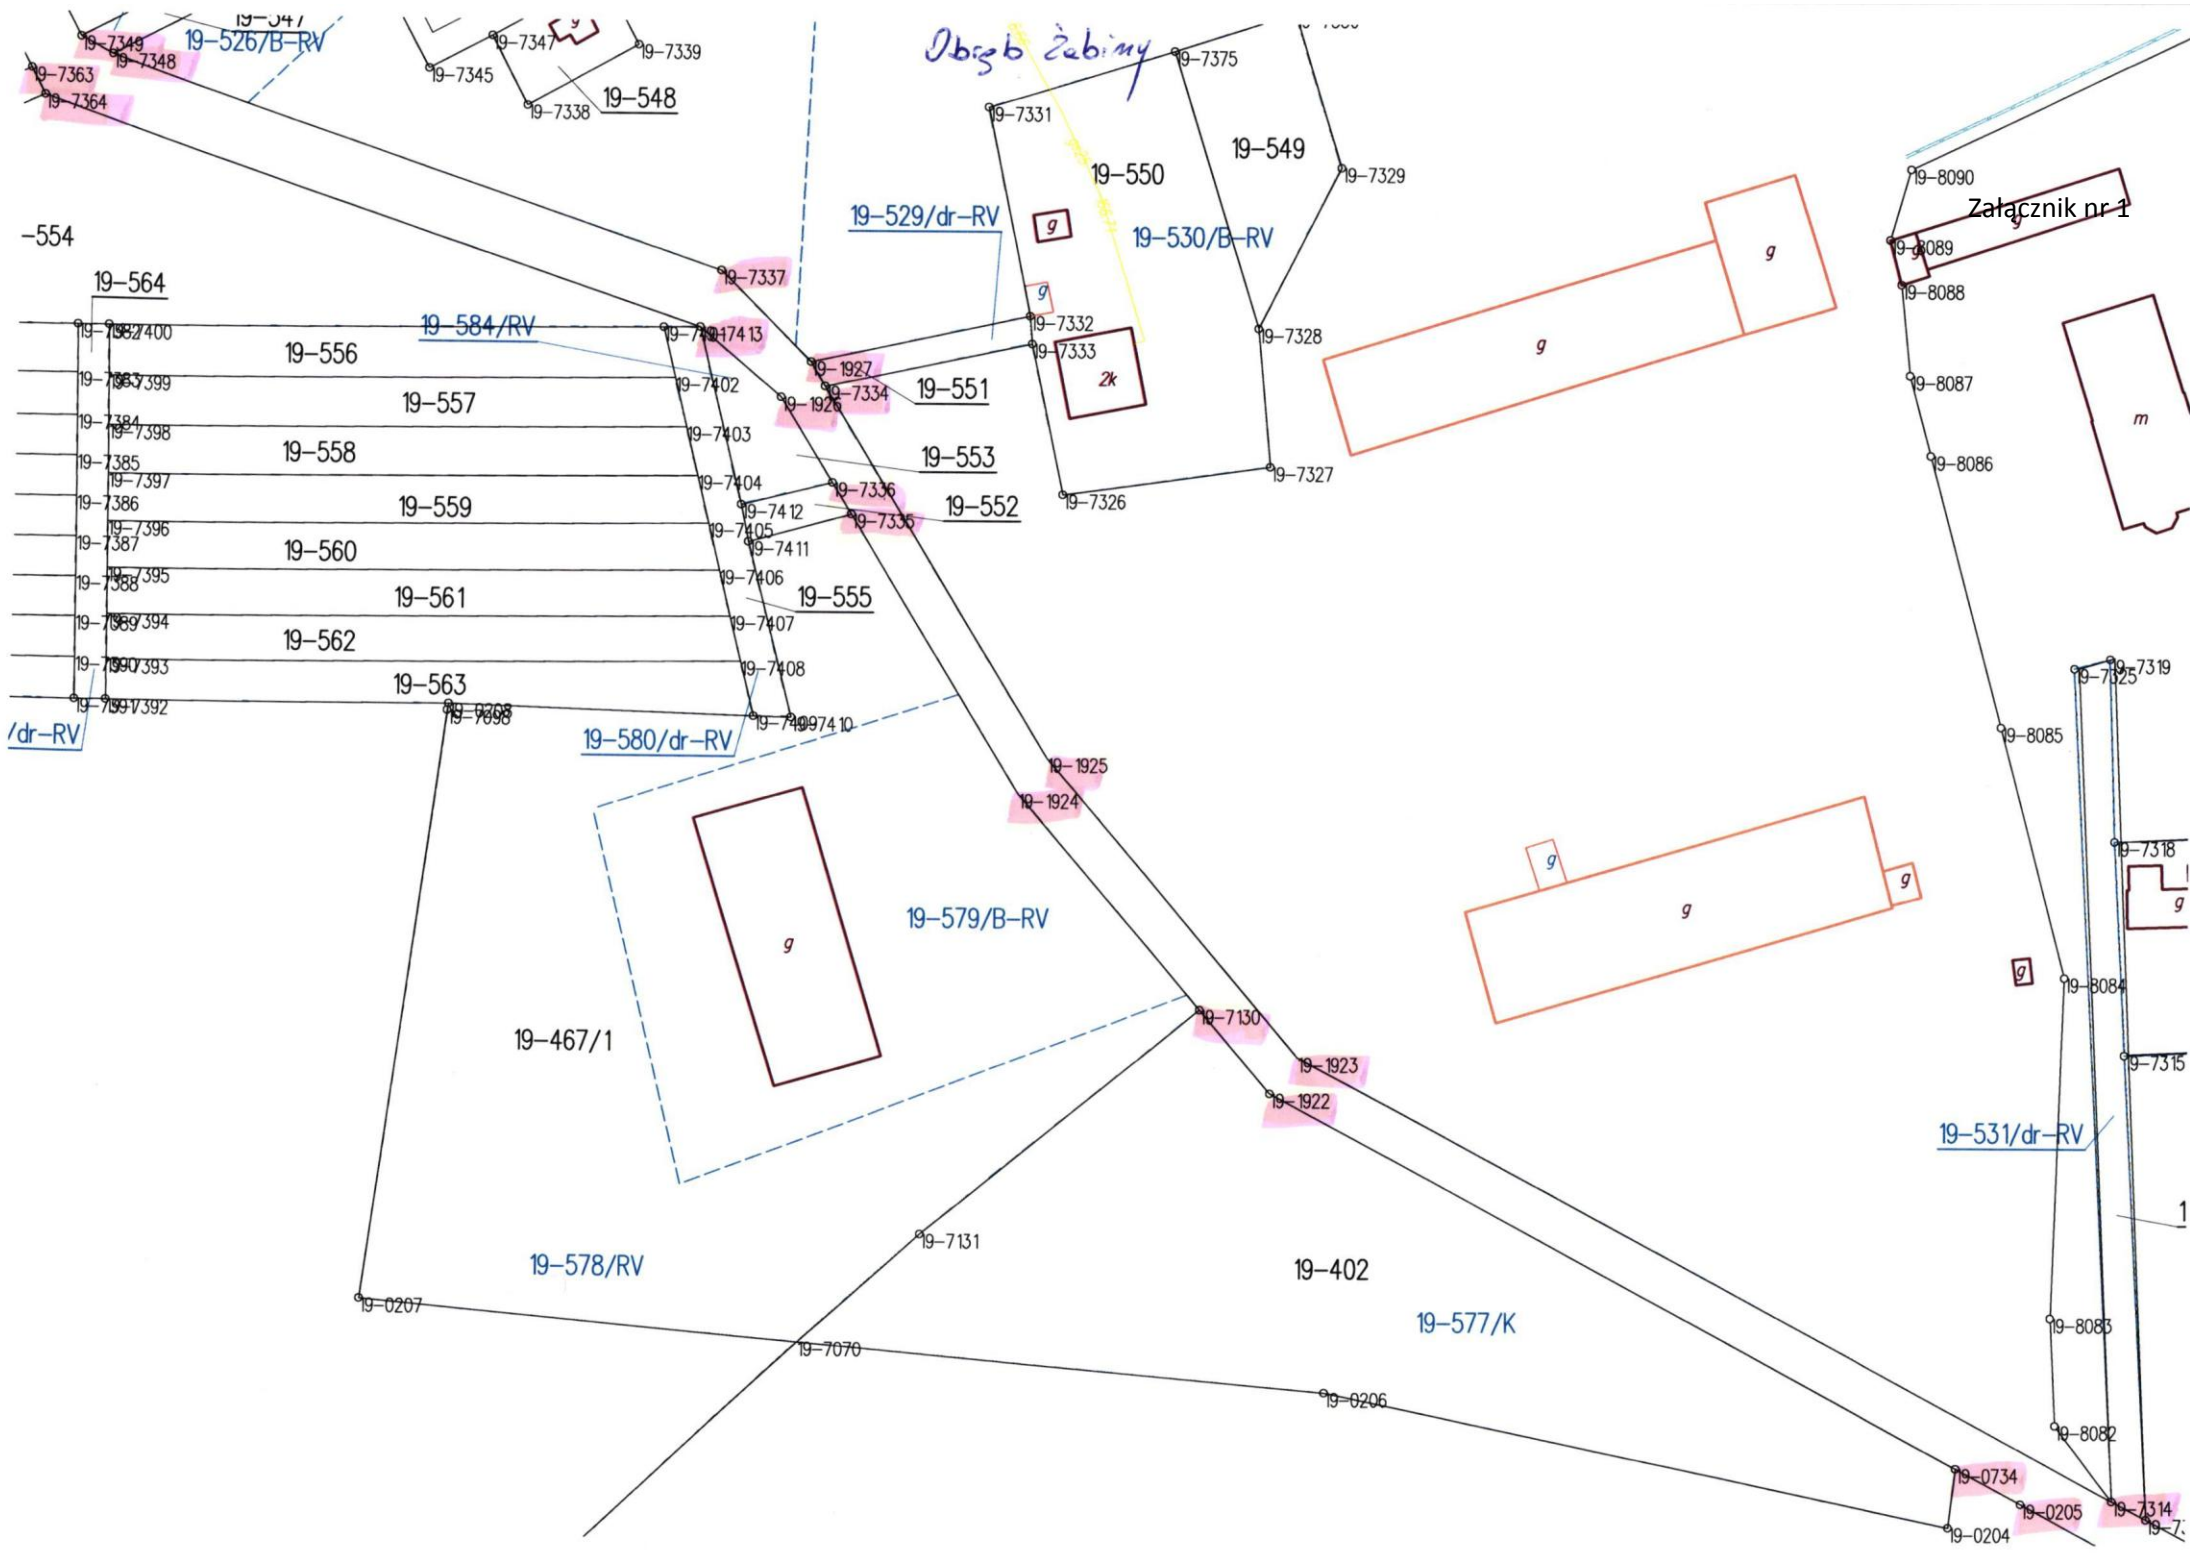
Załącznik nr 1

Obręb Żabiny

19-547
19-7349
19-526/B-RV
19-7348
19-7363
19-7364
19-7347
19-7339
19-7345
19-7338
19-548
19-7375
19-7331
19-549
19-550
19-7329
19-8090
-554
19-529/dr-RV
g
19-530/B-RV
g
19-8089
19-7337
19-564
g
19-8088
19-584/RV
19-7400
19-7413
19-7332
19-7328
g
19-556
19-7333
19-1927
2k
19-7399
19-7402
19-7334
19-551
19-8087
19-557
19-1926
m
19-7398
19-7403
19-558
19-553
19-7385
19-7327
19-8086
19-7397
19-7404
19-7336
19-552
19-7326
19-559
19-7386
19-7396
19-7412
19-7335
19-7405
19-560
19-7387
19-7411
19-7395
19-7406
19-561
19-555
19-7394
19-7407
19-562
19-7393
19-7408
19-7319
19-7325
19-563
19-7392
19-7410
19-0208
19-7098
/dr-RV
19-580/dr-RV
19-8085
19-1925
19-1924
g
19-7318
g
19-579/B-RV
g
g
g
g
19-8084
19-467/1
19-7130
19-7315
19-1923
19-1922
19-531/dr-RV
1
19-7131
19-578/RV
19-402
19-0207
19-577/K
19-8083
19-7070
19-0206
19-8082
19-0734
19-0205
19-7314
19-0204